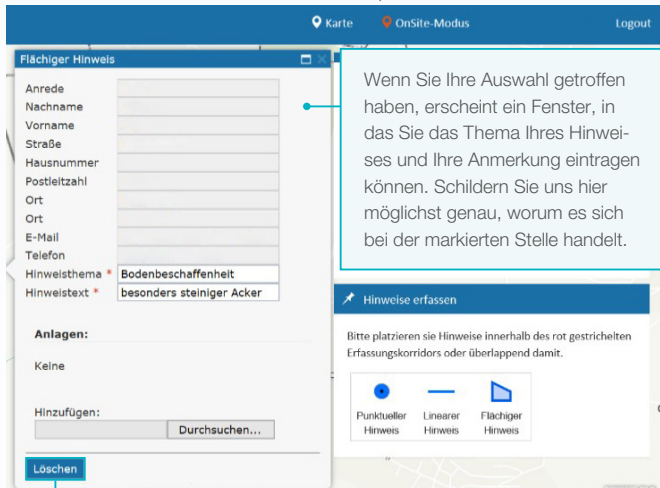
Karte OnSite-Modus Logout

Flächiger Hinweis

Anrede
Nachname
Vorname
Straße
Hausnummer
Postleitzahl
Ort
Ort
E-Mail
Telefon
Hinweisthema * Bodenbeschaffenheit
Hinweistext * besonders steiniger Acker

Anlagen:

Keine

Hinzufügen:
Durchsuchen...

Löschen

Wenn Sie Ihre Auswahl getroffen haben, erscheint ein Fenster, in das Sie das Thema Ihres Hinweises und Ihre Anmerkung eintragen können. Schildern Sie uns hier möglichst genau, worum es sich bei der markierten Stelle handelt.

Hinweise erfassen

Bitte platzieren sie Hinweise innerhalb des rot gestrichelten Erfassungskorridors oder überlappend damit.

Punktueller Hinweis
Linearer Hinweis
Flächiger Hinweis